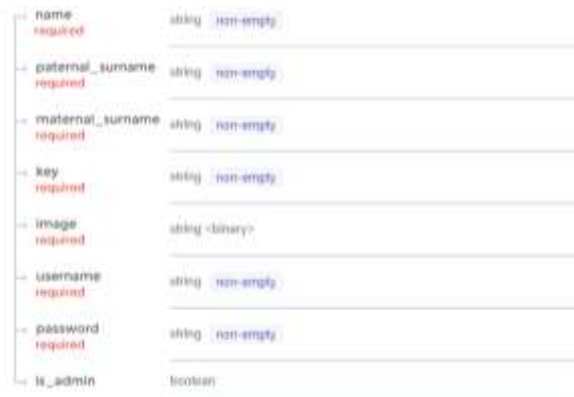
name
required

string non-empty

paternal_surname
required

string non-empty

maternal_surname
required

string non-empty

key
required

string non-empty

image
required

string <binary>

username
required

string non-empty

password
required

string non-empty

is_admin

boolean